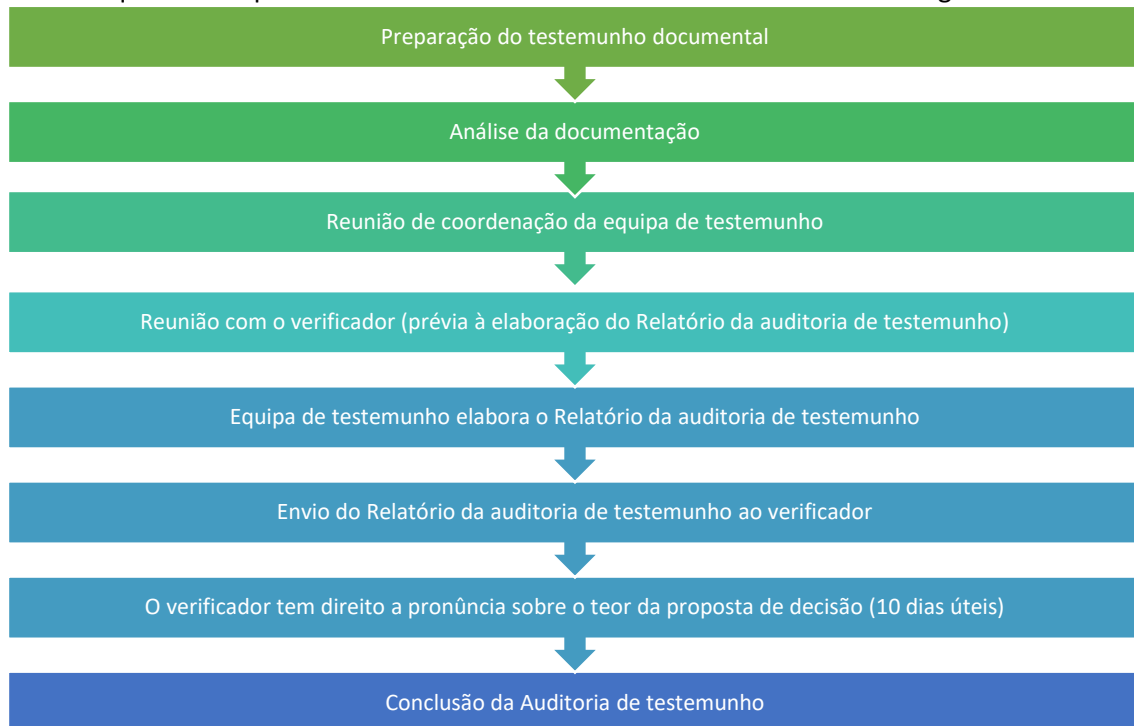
Preparação do testemunho documental

Análise da documentação

Reunião de coordenação da equipa de testemunho

Reunião com o verificador (prévia à elaboração do Relatório da auditoria de testemunho)

Equipa de testemunho elabora o Relatório da auditoria de testemunho

Envio do Relatório da auditoria de testemunho ao verificador

O verificador tem direito a pronúncia sobre o teor da proposta de decisão (10 dias úteis)

Conclusão da Auditoria de testemunho